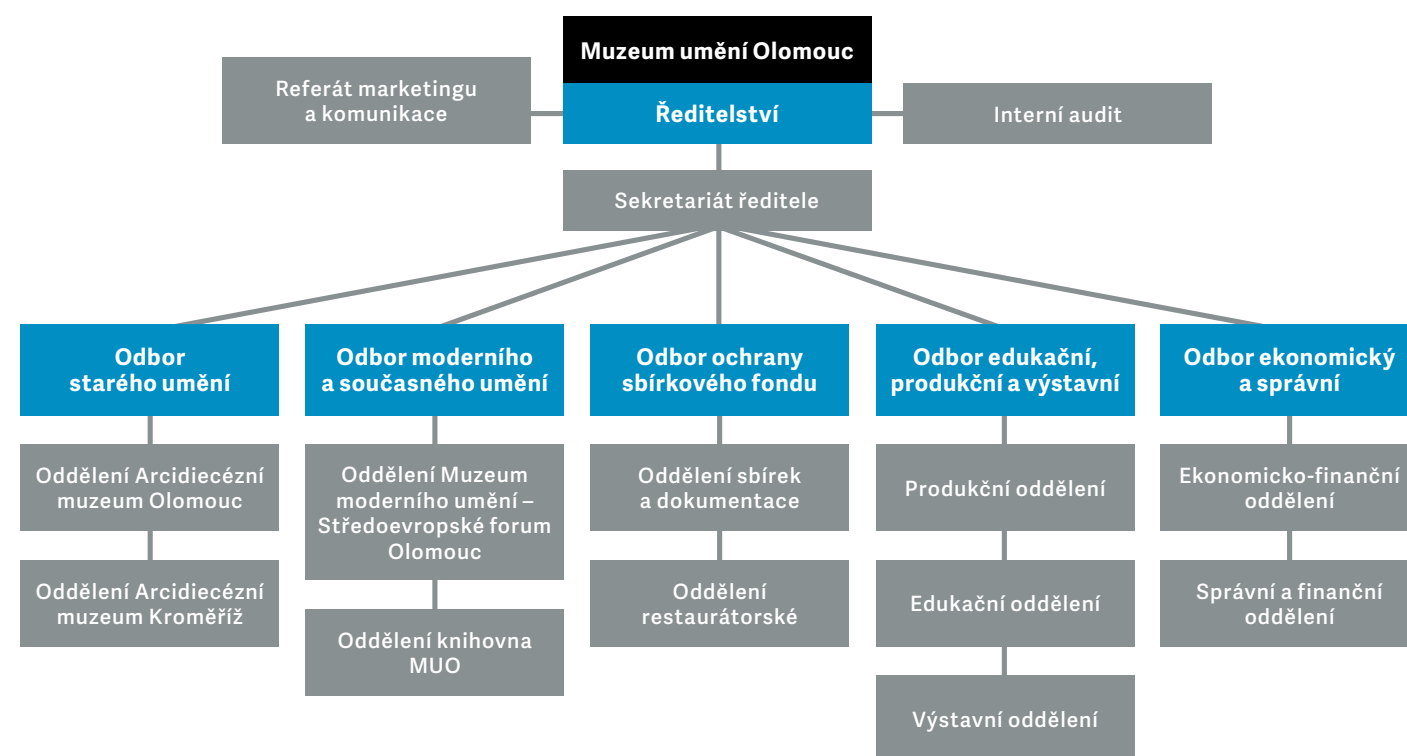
Muzeum umění Olomouc

Referát marketingu a komunikace

Ředitelství

Interní audit

Sekretariát ředitele

Odbor starého umění

Oddělení Arcidiecézní muzeum Olomouc

Oddělení Arcidiecézní muzeum Kroměříž

Odbor moderního a současného umění

Oddělení Muzeum moderního umění – Středoevropské forum Olomouc

Oddělení knihovna MUO

Odbor ochrany sbírkového fondu

Oddělení sbírek a dokumentace

Oddělení restaurátorské

Odbor edukační, produkční a výstavní

Produkční oddělení

Edukační oddělení

Výstavní oddělení

Odbor ekonomický a správní

Ekonomicko-finanční oddělení

Správní a finanční oddělení